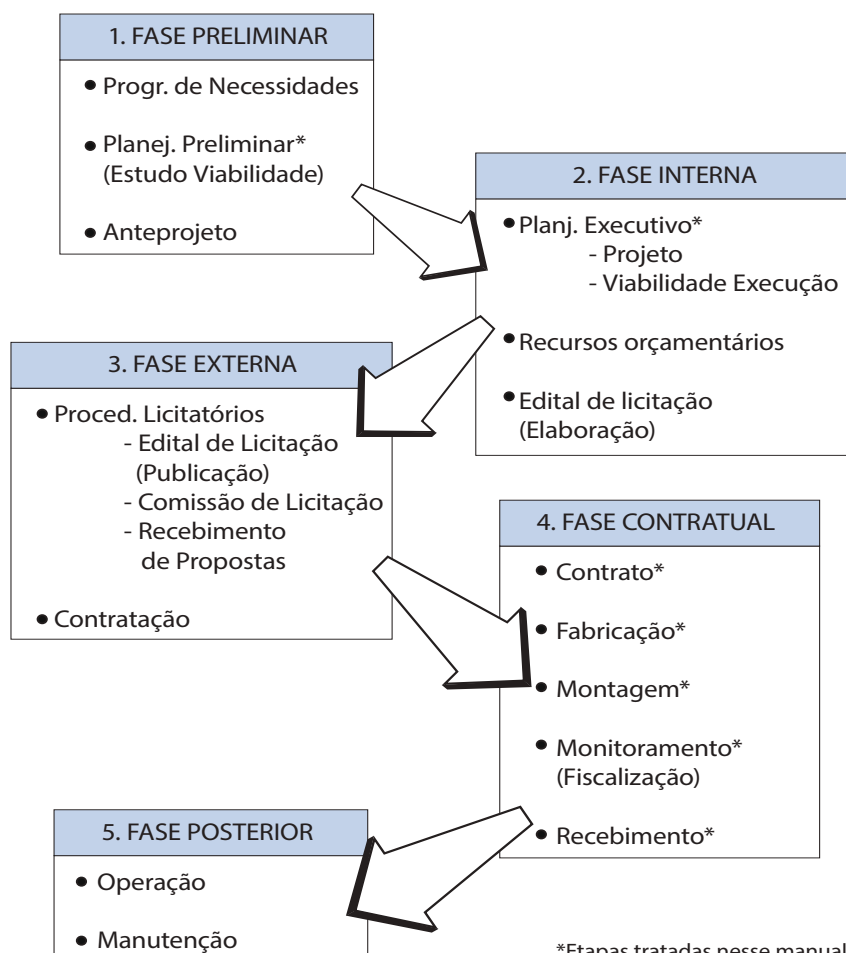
1. FASE PRELIMINAR

• Progr. de Necessidades

• Planej. Preliminar* (Estudo Viabilidade)

• Anteprojeto

2. FASE INTERNA

• Planj. Executivo*
- Projeto
- Viabilidade Execução

• Recursos orçamentários

• Edital de licitação (Elaboração)

3. FASE EXTERNA

• Proced. Licitatórios
- Edital de Licitação (Publicação)
- Comissão de Licitação
- Recebimento de Propostas

• Contratação

4. FASE CONTRATUAL

• Contrato*

• Fabricação*

• Montagem*

• Monitoramento* (Fiscalização)

• Recebimento*

5. FASE POSTERIOR

• Operação

• Manutenção

*Etapas tratadas nesse manual